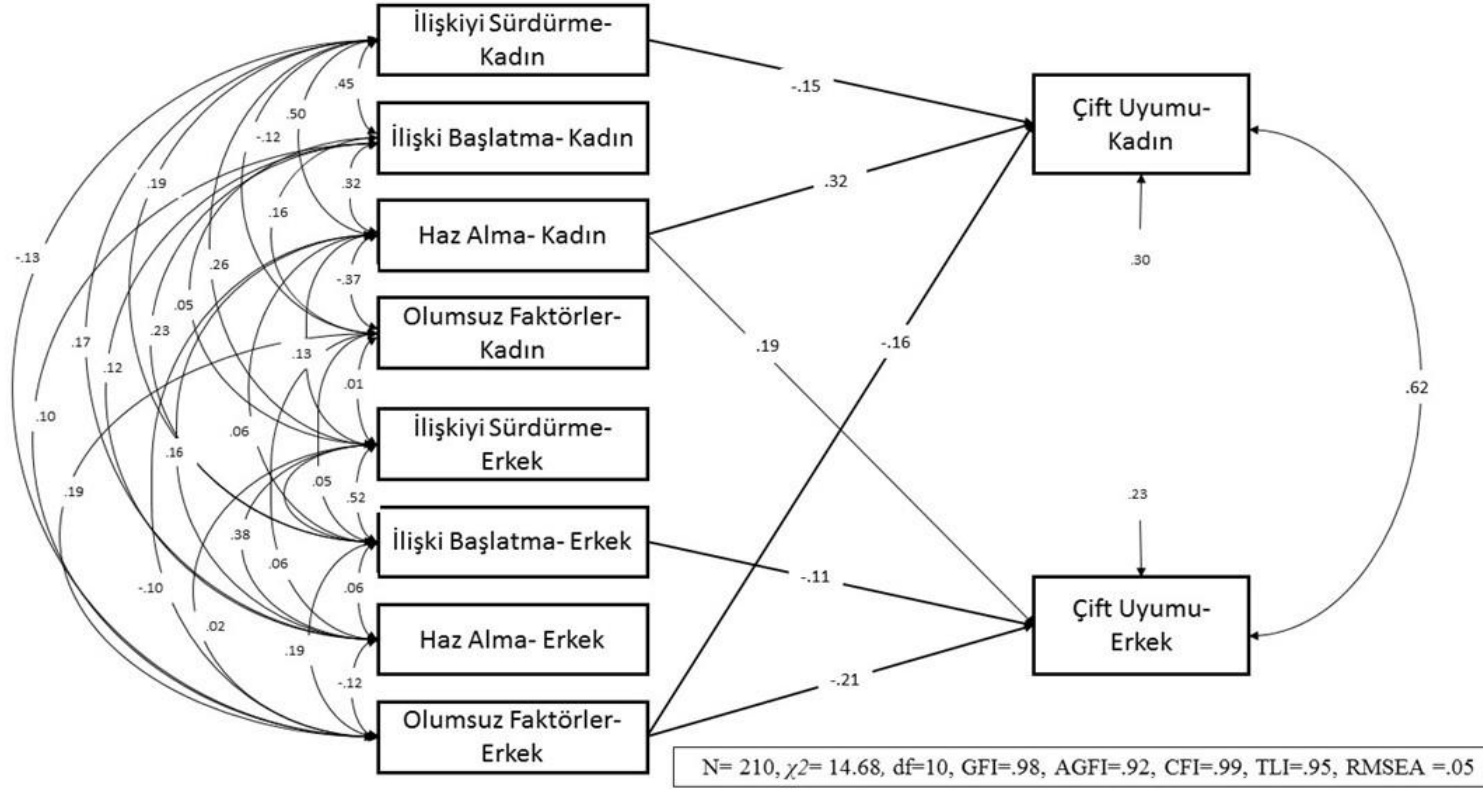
İlişkiyi Sürdürme-Kadın

İlişki Başlatma- Kadın

Haz Alma- Kadın

Olumsuz Faktörler-Kadın

İlişkiyi Sürdürme-Erkek

İlişki Başlatma- Erkek

Haz Alma- Erkek

Olumsuz Faktörler-Erkek

Çift Uyumu-Kadın

Çift Uyumu-Erkek

-.15
.32
.19
-.16
-.11
-.21
.30
.23
.62

.45
.50
-.12
.19
-.13
.32
.16
.26
.05
-.37
.23
.17
.12
.13
.01
.10
.16
.06
.05
.52
.19
.38
.06
.06
-.10
.02
.19
-.12

N= 210, $\chi2$= 14.68, df=10, GFI=.98, AGFI=.92, CFI=.99, TLI=.95, RMSEA =.05